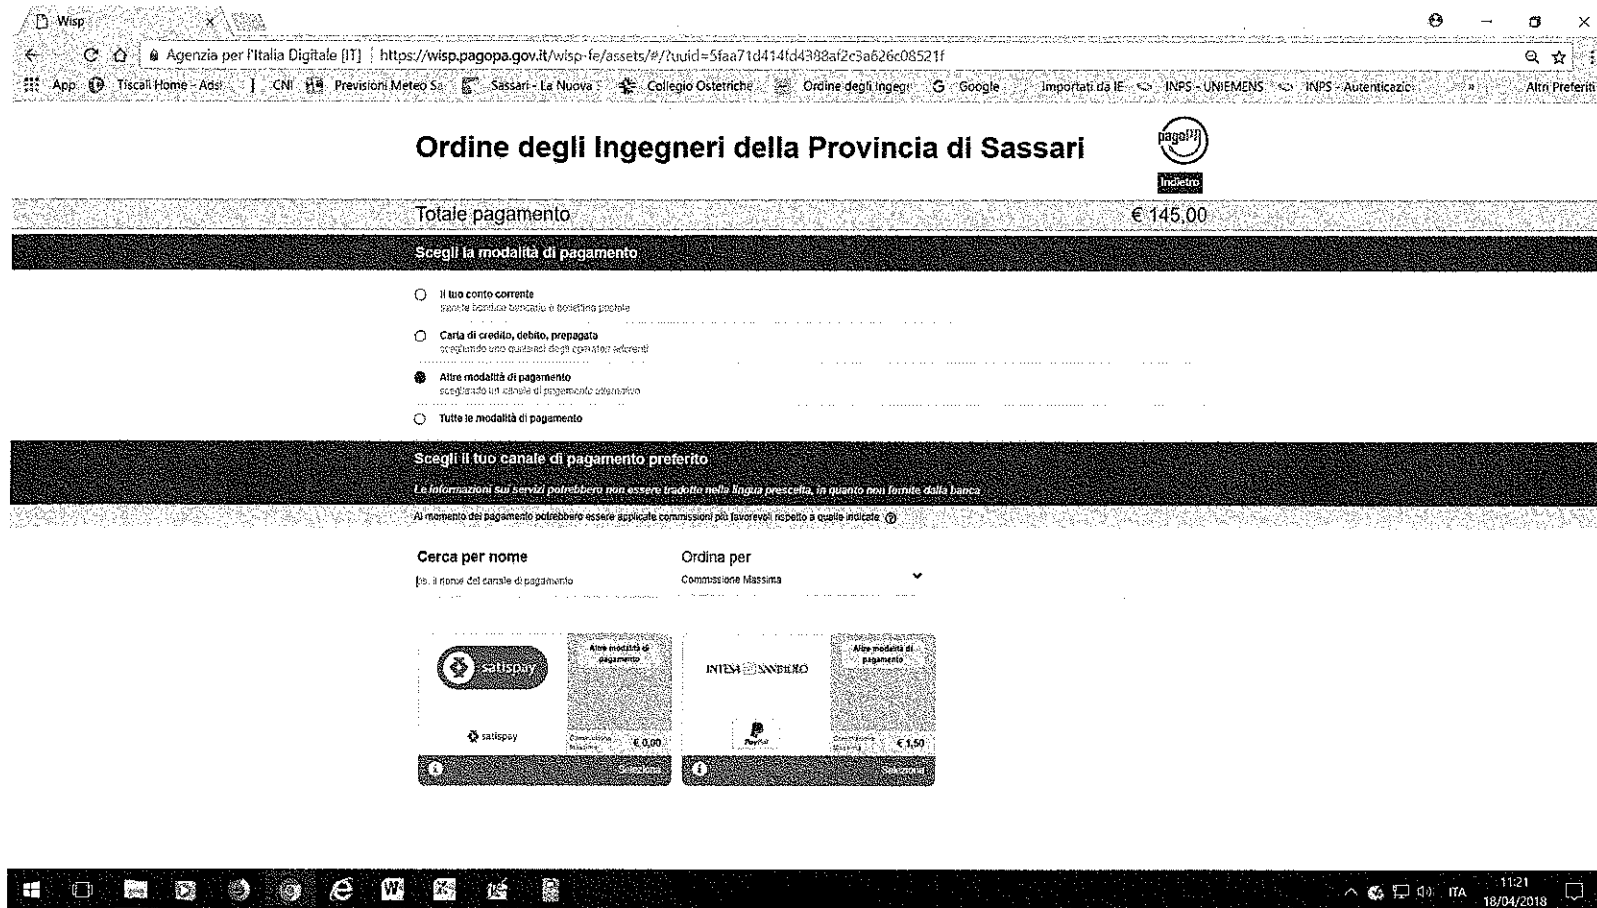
Wisp

Agenzia per l'Italia Digitale [IT] | https://wisp.pagopa.gov.it/wisp-fe/assets/#/?uuid=5faa71d414fd4388af2c3a626c08521f

App Tiscali Home - Adsl CNI Previsioni Meteo Sa Sassari - La Nuova Collegio Ostetriche Ordine degli Ingegn Google Importati da IE INPS - UNIEMENS INPS - Autenticazio » Altri Preferiti

Ordine degli Ingegneri della Provincia di Sassari

pagoPA

Indietro

Totale pagamento € 145,00

Scegli la modalità di pagamento

Il tuo conto corrente
tramite bonifico bancario e bollettino postale

Carta di credito, debito, prepagata
scegliendo uno qualsiasi degli operatori aderenti

Altre modalità di pagamento
scegliendo un canale di pagamento alternativo

Tutte le modalità di pagamento

Scegli il tuo canale di pagamento preferito

Le informazioni sui servizi potrebbero non essere tradotte nella lingua prescelta, in quanto non fornite dalla banca

Al momento del pagamento potrebbero essere applicate commissioni più favorevoli rispetto a quelle indicate

Cerca per nome
es. il nome del canale di pagamento

Ordina per
Commissione Massima

satispay
Altre modalità di pagamento
satispay
Commissione Massima € 0,00
Seleziona

INTESA SANPAOLO
Altre modalità di pagamento
PayPal
Commissione Massima € 1,50
Seleziona

ITA 11:21 18/04/2018